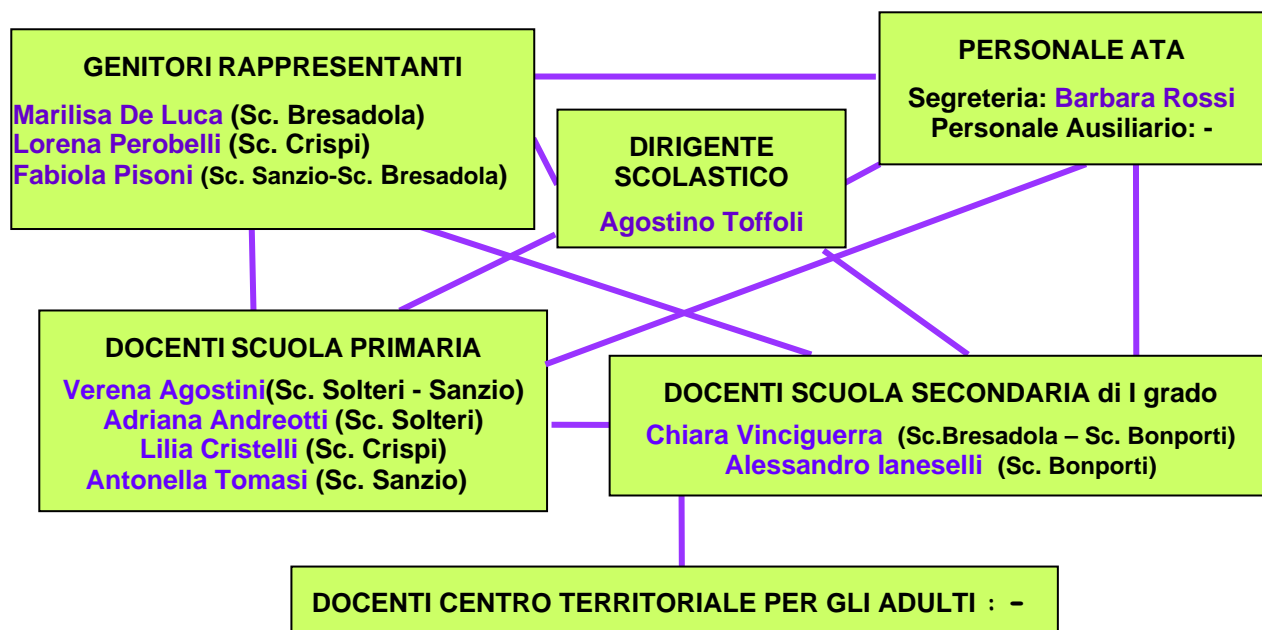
GENITORI RAPPRESENTANTI

Marilisa De Luca (Sc. Bresadola)
Lorena Perobelli (Sc. Crispi)
Fabiola Pisoni (Sc. Sanzio-Sc. Bresadola)

DIRIGENTE SCOLASTICO

Agostino Toffoli

PERSONALE ATA

Segreteria: Barbara Rossi
Personale Ausiliario: -

DOCENTI SCUOLA PRIMARIA

Verena Agostini(Sc. Solteri - Sanzio)
Adriana Andreotti (Sc. Solteri)
Lilia Cristelli (Sc. Crispi)
Antonella Tomasi (Sc. Sanzio)

DOCENTI SCUOLA SECONDARIA di I grado

Chiara Vinciguerra (Sc.Bresadola – Sc. Bonporti)
Alessandro Ianeselli (Sc. Bonporti)

DOCENTI CENTRO TERRITORIALE PER GLI ADULTI : -